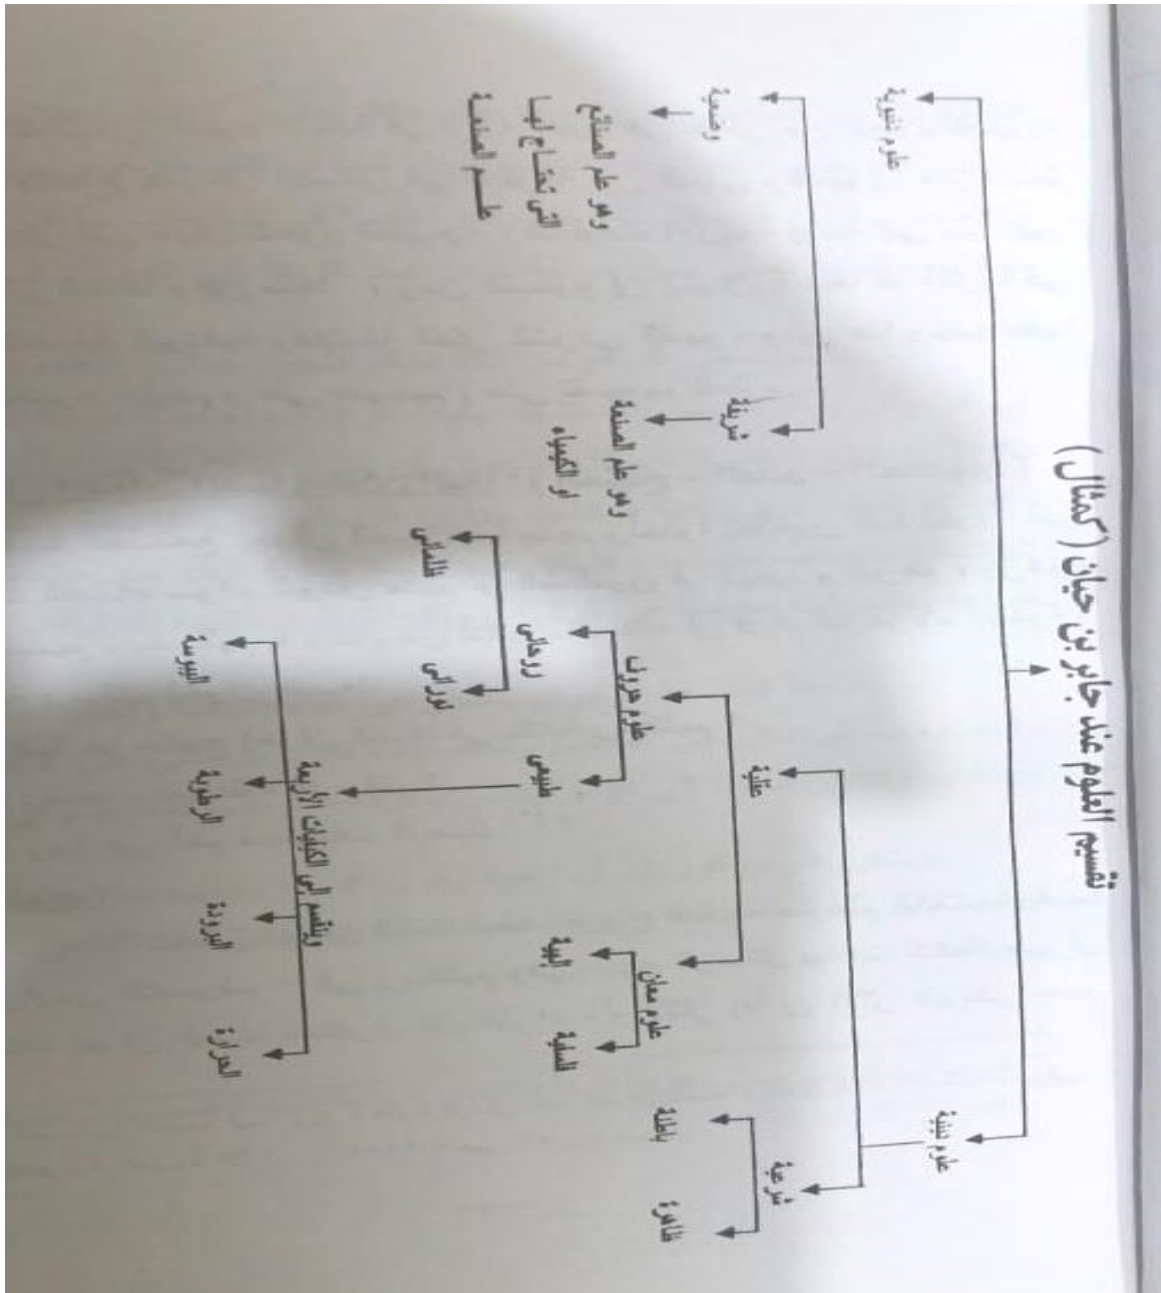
تقسيم العلوم عند جابر بن حيان (كمثال)

علوم دينية

شرعية

ظاهرة

باطنة

عقلية

علوم معان

الفلسفة

إلهية

علوم حروف

طبيعي

ويقسم إلى الكيفيات الأربعة

الحرارة

البرودة

الرطوبة

اليبوسة

روحاني

نوراني

ظلماني

علوم دنيوية

شريفة

وهو علم الصنعة أو الكيمياء

وضيعة

وهو علم الصنائع التي تحتاج إليها علوم الصنعة